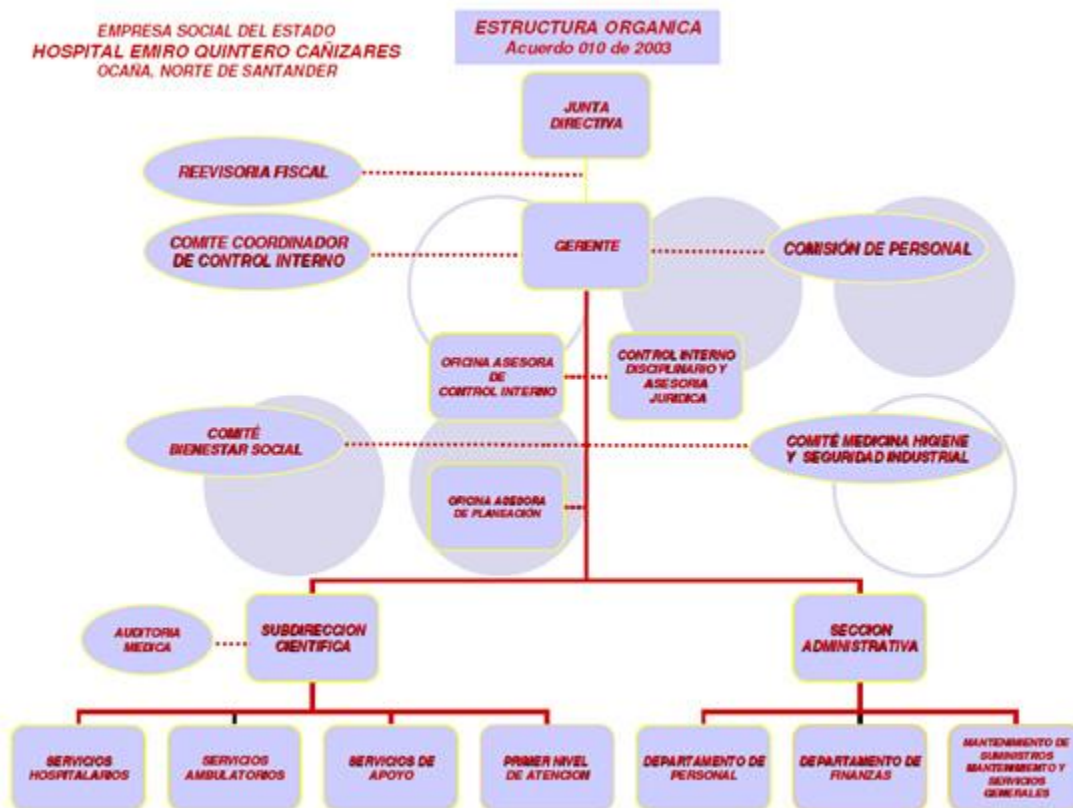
EMPRESA SOCIAL DEL ESTADO
HOSPITAL EMIRO QUINTERO CAÑIZARES
OCAÑA, NORTE DE SANTANDER

ESTRUCTURA ORGANICA
Acuerdo 010 de 2003

JUNTA DIRECTIVA

REEVISORIA FISCAL

COMITE COORDINADOR DE CONTROL INTERNO

GERENTE

COMISIÓN DE PERSONAL

OFICINA ASESORA DE CONTROL INTERNO

CONTROL INTERNO DISCIPLINARIO Y ASESORIA JURIDICA

COMITÉ BIENESTAR SOCIAL

COMITÉ MEDICINA HIGIENE Y SEGURIDAD INDUSTRIAL

OFICINA ASESORA DE PLANEACIÓN

AUDITORIA MEDICA

SUBDIRECCION CIENTIFICA

SECCION ADMINISTRATIVA

SERVICIOS HOSPITALARIOS

SERVICIOS AMBULATORIOS

SERVICIOS DE APOYO

PRIMER NIVEL DE ATENCION

DEPARTAMENTO DE PERSONAL

DEPARTAMENTO DE FINANZAS

MANTENIMIENTO DE SUMINISTROS MANTENIMIENTO Y SERVICIOS GENERALES